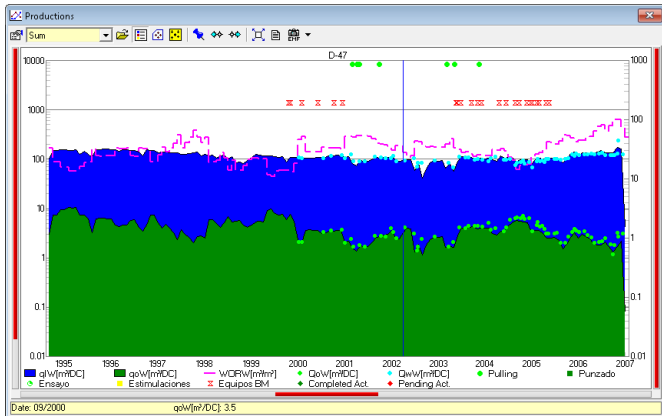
Productions

Sum

EHF

D-47

10000
1000
100
10
1
0.1
0.01

1000
100
10
1

1995 1996 1997 1998 1999 2000 2001 2002 2003 2004 2005 2006 2007

qlW[m³/DC] qoW[m³/DC] WORW[m³/m³] QoW[m³/DC] QwW[m³/DC] Pulling Punzado
Ensayo Estimulaciones Equipos BM Completed Act. Pending Act.

Date: 09/2000 qoW[m³/DC]: 3.5